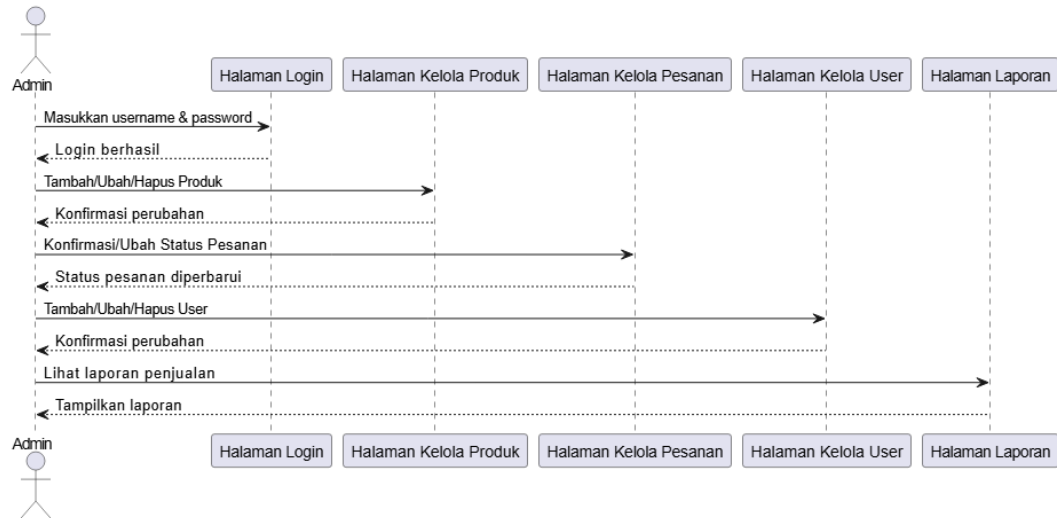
Admin

Halaman Login

Halaman Kelola Produk

Halaman Kelola Pesanan

Halaman Kelola User

Halaman Laporan

Masukkan username & password

Login berhasil

Tambah/Ubah/Hapus Produk

Konfirmasi perubahan

Konfirmasi/Ubah Status Pesanan

Status pesanan diperbarui

Tambah/Ubah/Hapus User

Konfirmasi perubahan

Lihat laporan penjualan

Tampilkan laporan

Admin

Halaman Login

Halaman Kelola Produk

Halaman Kelola Pesanan

Halaman Kelola User

Halaman Laporan